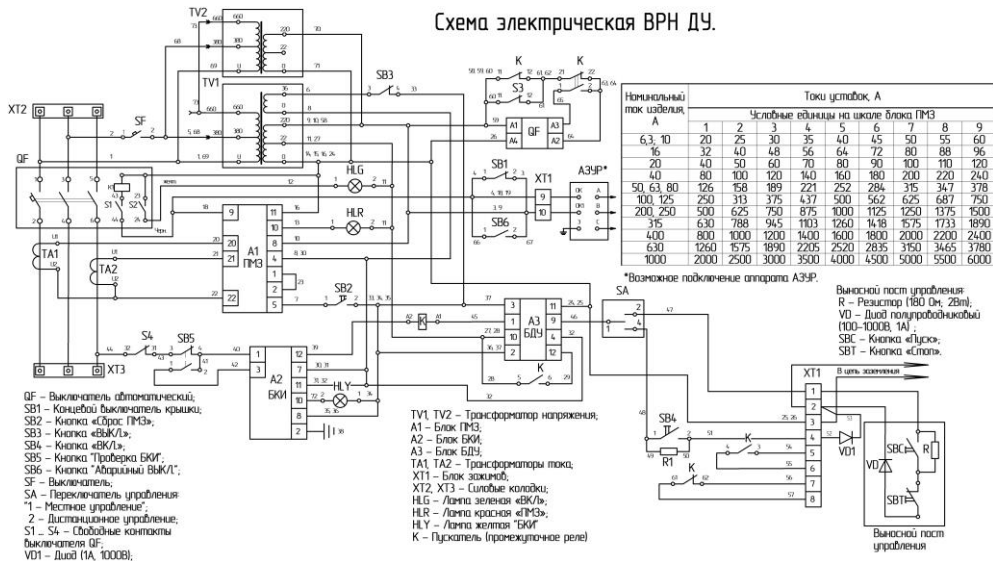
Схема электрическая ВРН ДУ.

TV2
TV1
XT2
SF
QF
S1
S2
TA1
TA2
XT3
A1 ПМЗ
HLG
HLR
SB3
K
S3
QF
SB1
XT1
SB6
АЗУР*
SB2
A3 БДУ
SA
S4
SB5
A2 БКИ
HLY
SB4
R1
VD1
XT1
В цепь заземления
SBC
SBT
VD
R
Выносной пост управления

| Номинальный ток изделия, А | Токи уставок, А | | | | | | | | |
|---|---|---|---|---|---|---|---|---|---|
| | Условные единицы на шкале блока ПМЗ | | | | | | | | |
| | 1 | 2 | 3 | 4 | 5 | 6 | 7 | 8 | 9 |
| 6,3, 10 | 20 | 25 | 30 | 35 | 40 | 45 | 50 | 55 | 60 |
| 16 | 32 | 40 | 48 | 56 | 64 | 72 | 80 | 88 | 96 |
| 20 | 40 | 50 | 60 | 70 | 80 | 90 | 100 | 110 | 120 |
| 40 | 80 | 100 | 120 | 140 | 160 | 180 | 200 | 220 | 240 |
| 50, 63, 80 | 126 | 158 | 189 | 221 | 252 | 284 | 315 | 347 | 378 |
| 100, 125 | 250 | 313 | 375 | 437 | 500 | 562 | 625 | 687 | 750 |
| 200, 250 | 500 | 625 | 750 | 875 | 1000 | 1125 | 1250 | 1375 | 1500 |
| 315 | 630 | 788 | 945 | 1103 | 1260 | 1418 | 1575 | 1733 | 1890 |
| 400 | 800 | 1000 | 1200 | 1400 | 1600 | 1800 | 2000 | 2200 | 2400 |
| 630 | 1260 | 1575 | 1890 | 2205 | 2520 | 2835 | 3150 | 3465 | 3780 |
| 1000 | 2000 | 2500 | 3000 | 3500 | 4000 | 4500 | 5000 | 5500 | 6000 |

*Возможное подключение аппарата АЗУР.

Выносной пост управления:
R – Резистор (180 Ом; 2Вт);
VD – Диод полупроводниковый (100-1000В, 1А) ;
SBC – Кнопка «Пуск»;
SBT – Кнопка «Стоп».

QF – Выключатель автоматический;
SB1 – Концевой выключатель крышки;
SB2 – Кнопка «Сброс ПМЗ»;
SB3 – Кнопка «ВЫКЛ»;
SB4 – Кнопка «ВКЛ»;
SB5 – Кнопка "Проверка БКИ";
SB6 – Кнопка "Аварийный ВЫКЛ";
SF – Выключатель;
SA – Переключатель управления:
"1 – Местное управление";
2 – Дистанционное управление;
S1 ... S4 – Свободные контакты выключателя QF;
VD1 – Диод (1А, 1000В);

TV1, TV2 – Трансформатор напряжения;
A1 – Блок ПМЗ;
A2 – Блок БКИ;
A3 – Блок БДУ;
TA1, TA2 – Трансформаторы тока;
XT1 – Блок зажимов;
XT2, XT3 – Силовые колодки;
HLG – Лампа зеленая «ВКЛ»;
HLR – Лампа красная «ПМЗ»;
HLY – Лампа желтая "БКИ"
K – Пускатель (промежуточное реле)